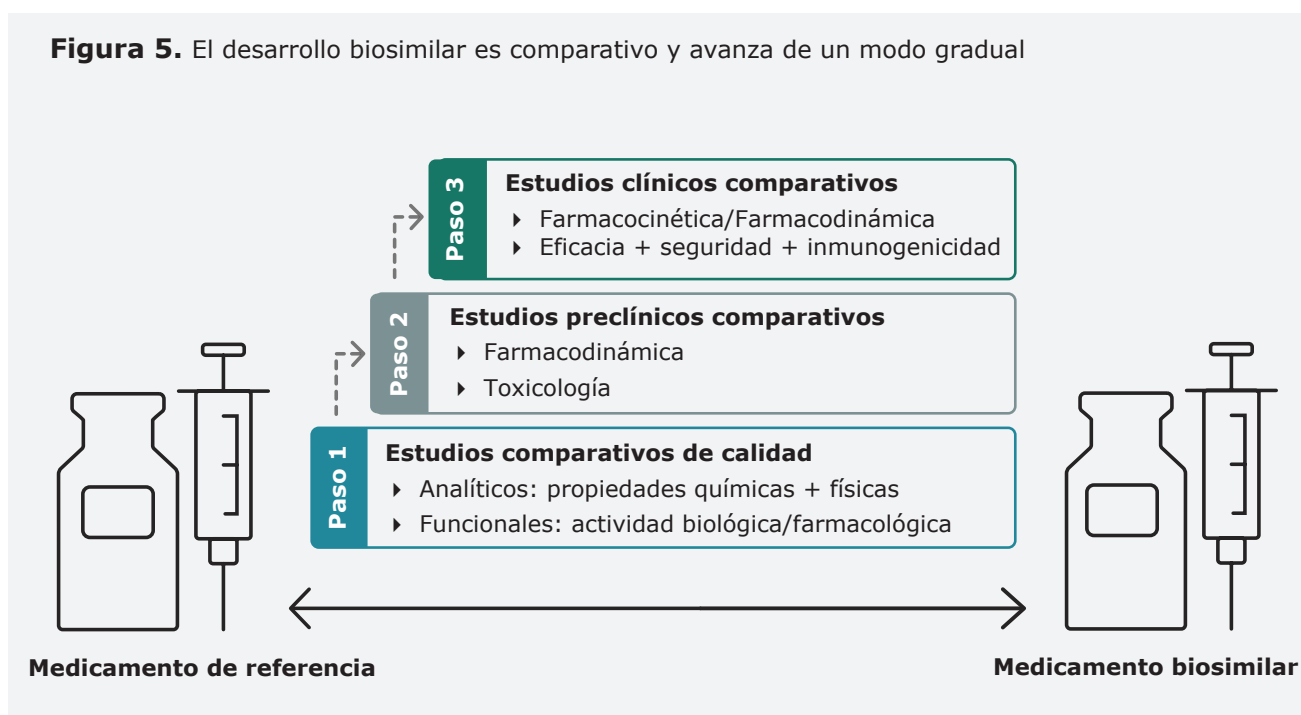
**Figura 5.** El desarrollo biosimilar es comparativo y avanza de un modo gradual

Paso 3
**Estudios clínicos comparativos**
‣ Farmacocinética/Farmacodinámica
‣ Eficacia + seguridad + inmunogenicidad

Paso 2
**Estudios preclínicos comparativos**
‣ Farmacodinámica
‣ Toxicología

Paso 1
**Estudios comparativos de calidad**
‣ Analíticos: propiedades químicas + físicas
‣ Funcionales: actividad biológica/farmacológica

**Medicamento de referencia**

**Medicamento biosimilar**